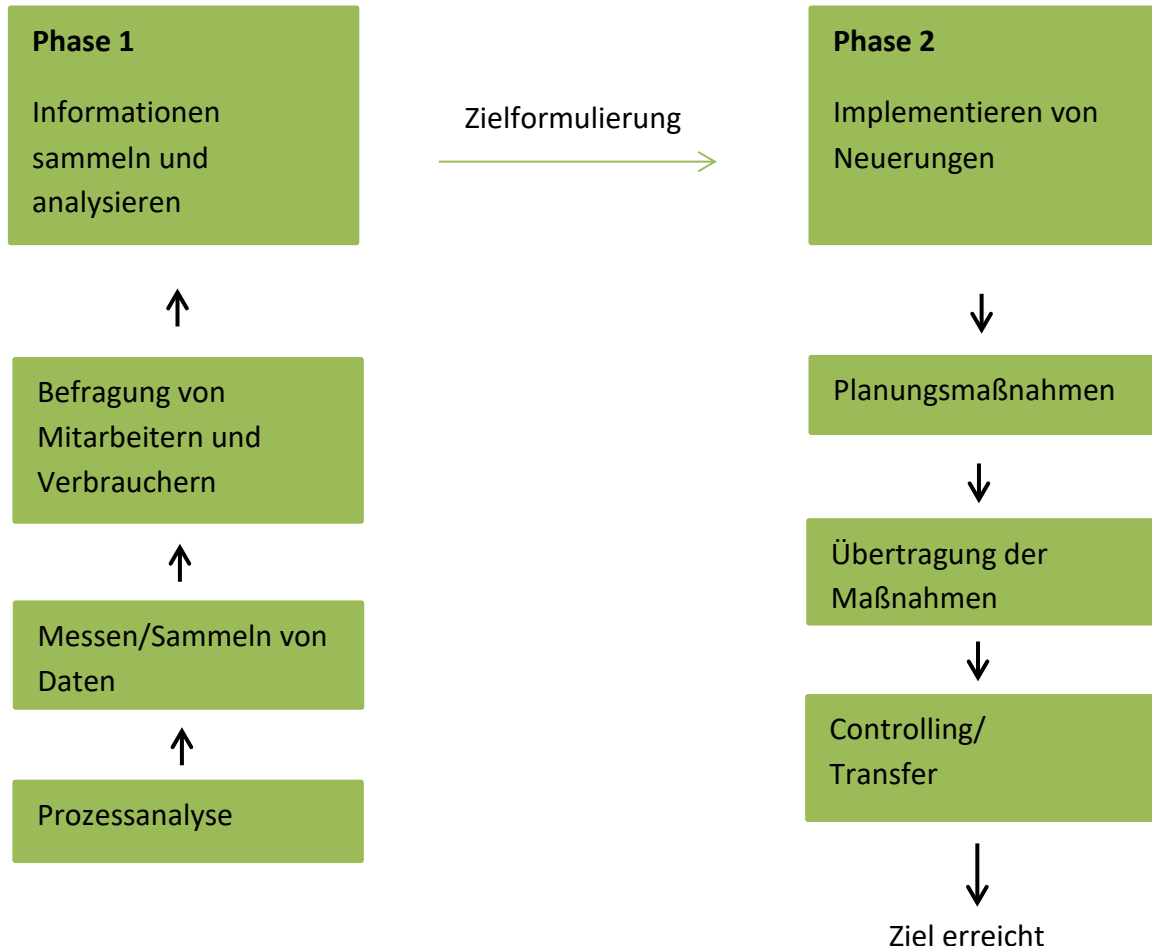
**Phase 1**

Informationen sammeln und analysieren

Zielformulierung

**Phase 2**

Implementieren von Neuerungen

Befragung von Mitarbeitern und Verbrauchern

Messen/Sammeln von Daten

Prozessanalyse

Planungsmaßnahmen

Übertragung der Maßnahmen

Controlling/ Transfer

Ziel erreicht